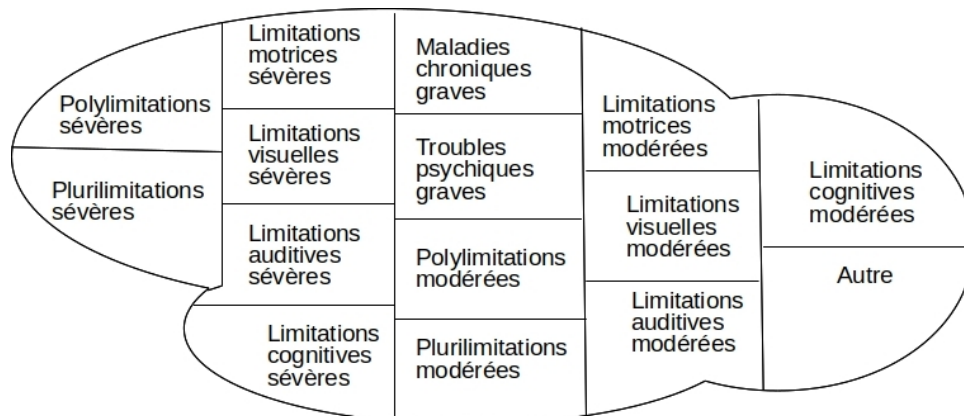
Polylimitations sévères

Plurilimitations sévères

Limitations motrices sévères

Limitations visuelles sévères

Limitations auditives sévères

Limitations cognitives sévères

Maladies chroniques graves

Troubles psychiques graves

Polylimitations modérées

Plurilimitations modérées

Limitations motrices modérées

Limitations visuelles modérées

Limitations auditives modérées

Limitations cognitives modérées

Autre